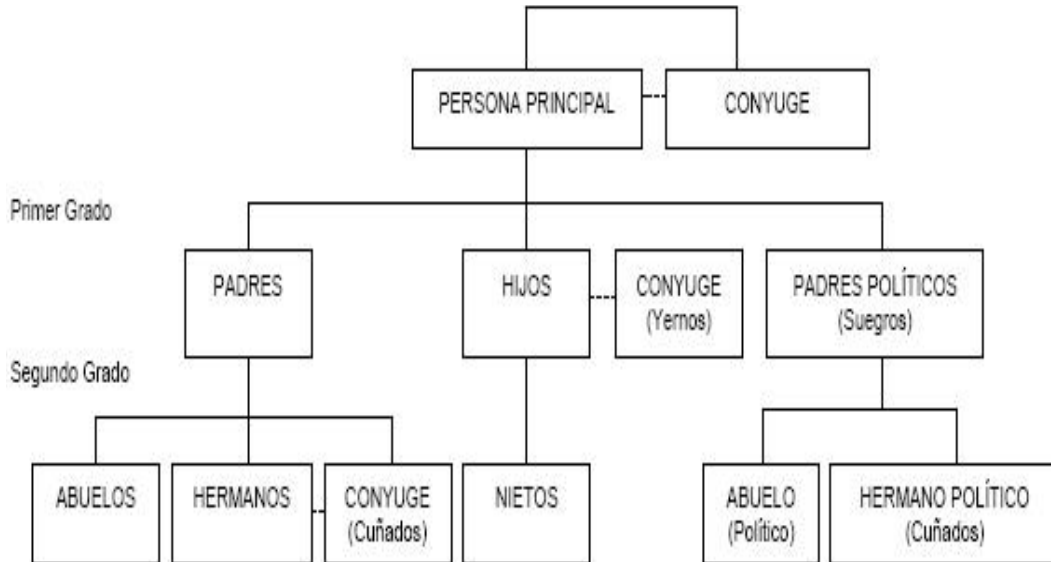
PERSONA PRINCIPAL

CONYUGE

Primer Grado

PADRES

HIJOS

CONYUGE (Yernos)

PADRES POLÍTICOS (Suegros)

Segundo Grado

ABUELOS

HERMANOS

CONYUGE (Cuñados)

NIETOS

ABUELO (Político)

HERMANO POLÍTICO (Cuñados)